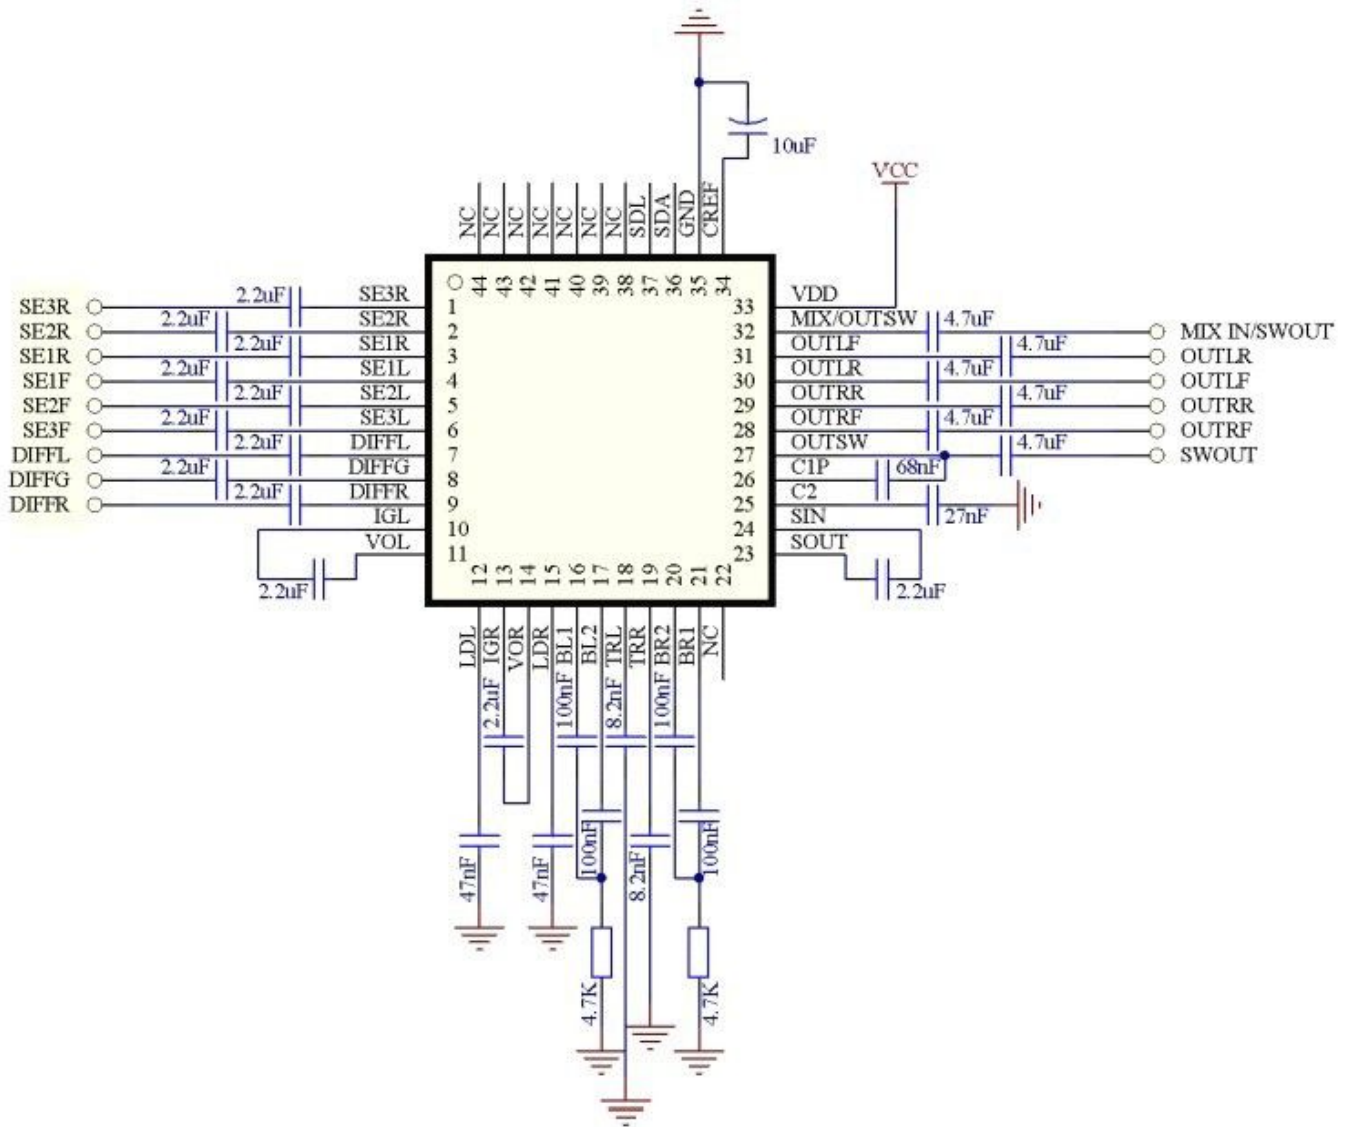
10uF

VCC

NC NC NC NC NC NC SDL SDA GND CREF

44 43 42 41 40 39 38 37 36 35 34

SE3R
SE2R
SE1R
SE1F
SE2F
SE3F
DIFFL
DIFFG
DIFFR

2.2uF
2.2uF
2.2uF
2.2uF
2.2uF
2.2uF
2.2uF
2.2uF
2.2uF

SE3R 1
SE2R 2
SE1R 3
SE1L 4
SE2L 5
SE3L 6
DIFFL 7
DIFFG 8
DIFFR 9
IGL 10
VOL 11

2.2uF

33 VDD
32 MIX/OUTSW
31 OUTLF
30 OUTLR
29 OUTRR
28 OUTRF
27 OUTSW
26 C1P
25 C2
24 SIN
23 SOUT

4.7uF
4.7uF
4.7uF
4.7uF
4.7uF
4.7uF
68nF
27nF
2.2uF

MIX IN/SWOUT
OUTLR
OUTLF
OUTRR
OUTRF
SWOUT

12 13 14 15 16 17 18 19 20 21 22

LDL IGR VOR LDR BL1 BL2 TRL TRR BR2 BR1 NC

2.2uF 100nF 8.2nF 100nF

47nF 47nF 100nF 8.2nF 100nF

4.7K 4.7K